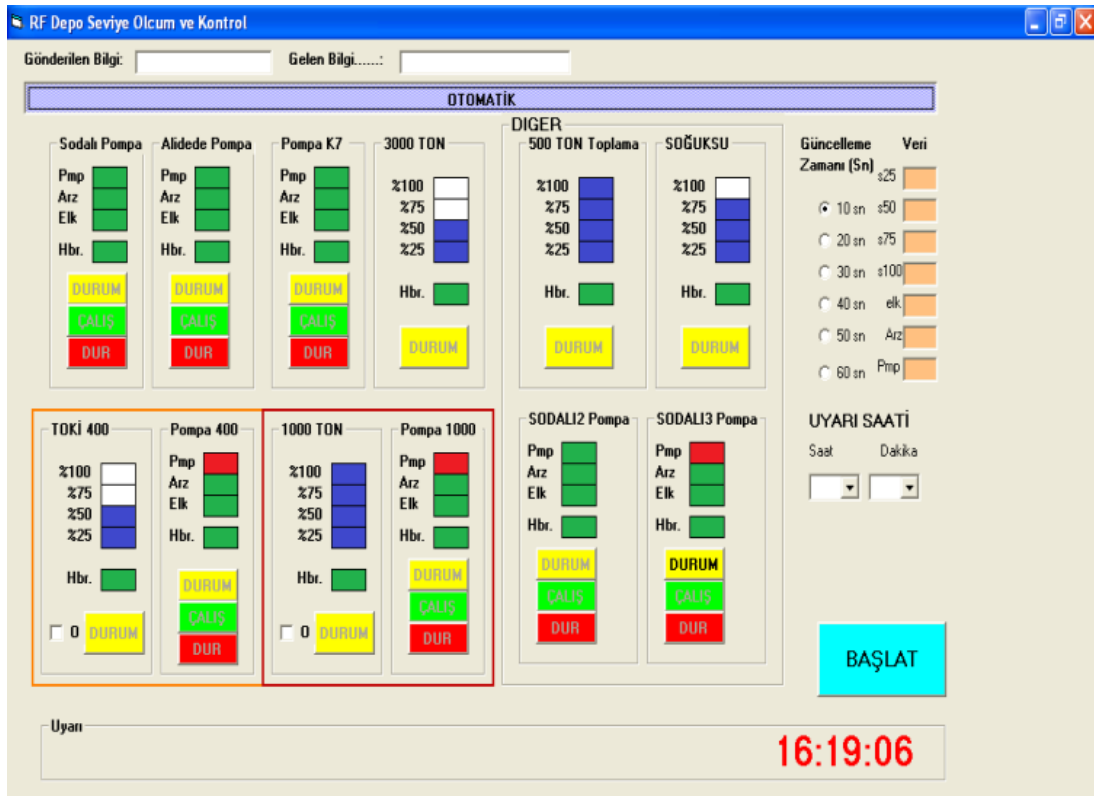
RF Depo Seviye Olcum ve Kontrol

Gönderilen Bilgi:
Gelen Bilgi......:

OTOMATİK

Sodalı Pompa
Pmp
Arz
Elk
Hbr.
DURUM
ÇALIŞ
DUR

Alidede Pompa
Pmp
Arz
Elk
Hbr.
DURUM
ÇALIŞ
DUR

Pompa K7
Pmp
Arz
Elk
Hbr.
DURUM
ÇALIŞ
DUR

3000 TON
%100
%75
%50
%25
Hbr.
DURUM

DIGER

500 TON Toplama
%100
%75
%50
%25
Hbr.
DURUM

SOĞUKSU
%100
%75
%50
%25
Hbr.
DURUM

Güncelleme Zamanı (Sn)
Veri
s25
10 sn
s50
20 sn
s75
30 sn
s100
40 sn
elk
50 sn
Arz
60 sn
Pmp

TOKİ 400
%100
%75
%50
%25
Hbr.
0
DURUM

Pompa 400
Pmp
Arz
Elk
Hbr.
DURUM
ÇALIŞ
DUR

1000 TON
%100
%75
%50
%25
Hbr.
0
DURUM

Pompa 1000
Pmp
Arz
Elk
Hbr.
DURUM
ÇALIŞ
DUR

SODALI2 Pompa
Pmp
Arz
Elk
Hbr.
DURUM
ÇALIŞ
DUR

SODALI3 Pompa
Pmp
Arz
Elk
Hbr.
DURUM
ÇALIŞ
DUR

UYARI SAATİ
Saat
Dakika

BAŞLAT

Uyarı

16:19:06